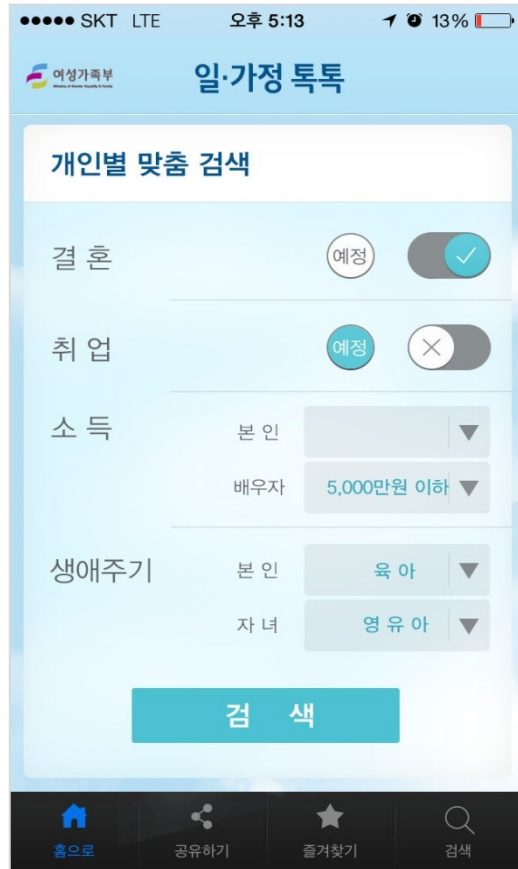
●●●●● SKT LTE 오후 5:13 13%

여성가족부
Ministry of Gender Equality & Family

일·가정 톡톡

개인별 맞춤 검색

결 혼 예정

취 업 예정

소 득 본 인
배우자 5,000만원 이하

생애주기 본 인 육 아
자 녀 영 유 아

검 색

홈으로 공유하기 즐겨찾기 검색